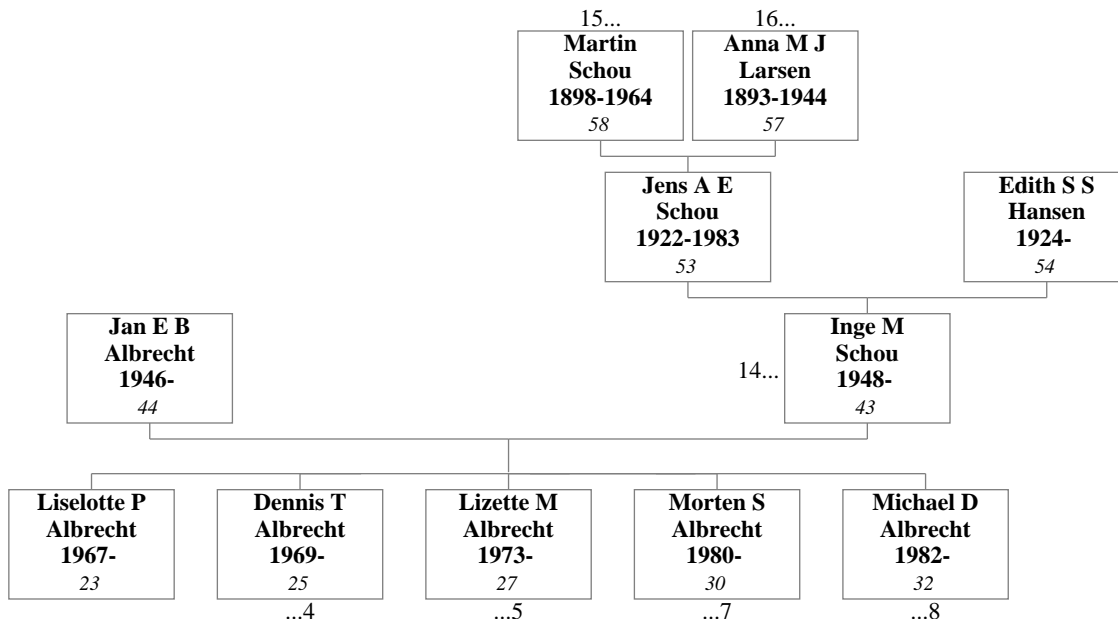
15...
Martin Schou 1898-1964
58

16...
Anna M J Larsen 1893-1944
57

Jens A E Schou 1922-1983
53

Edith S S Hansen 1924-
54

Jan E B Albrecht 1946-
44

14...
Inge M Schou 1948-
43

Liselotte P Albrecht 1967-
23

Dennis T Albrecht 1969-
25
...4

Lizette M Albrecht 1973-
27
...5

Morten S Albrecht 1980-
30
...7

Michael D Albrecht 1982-
32
...8